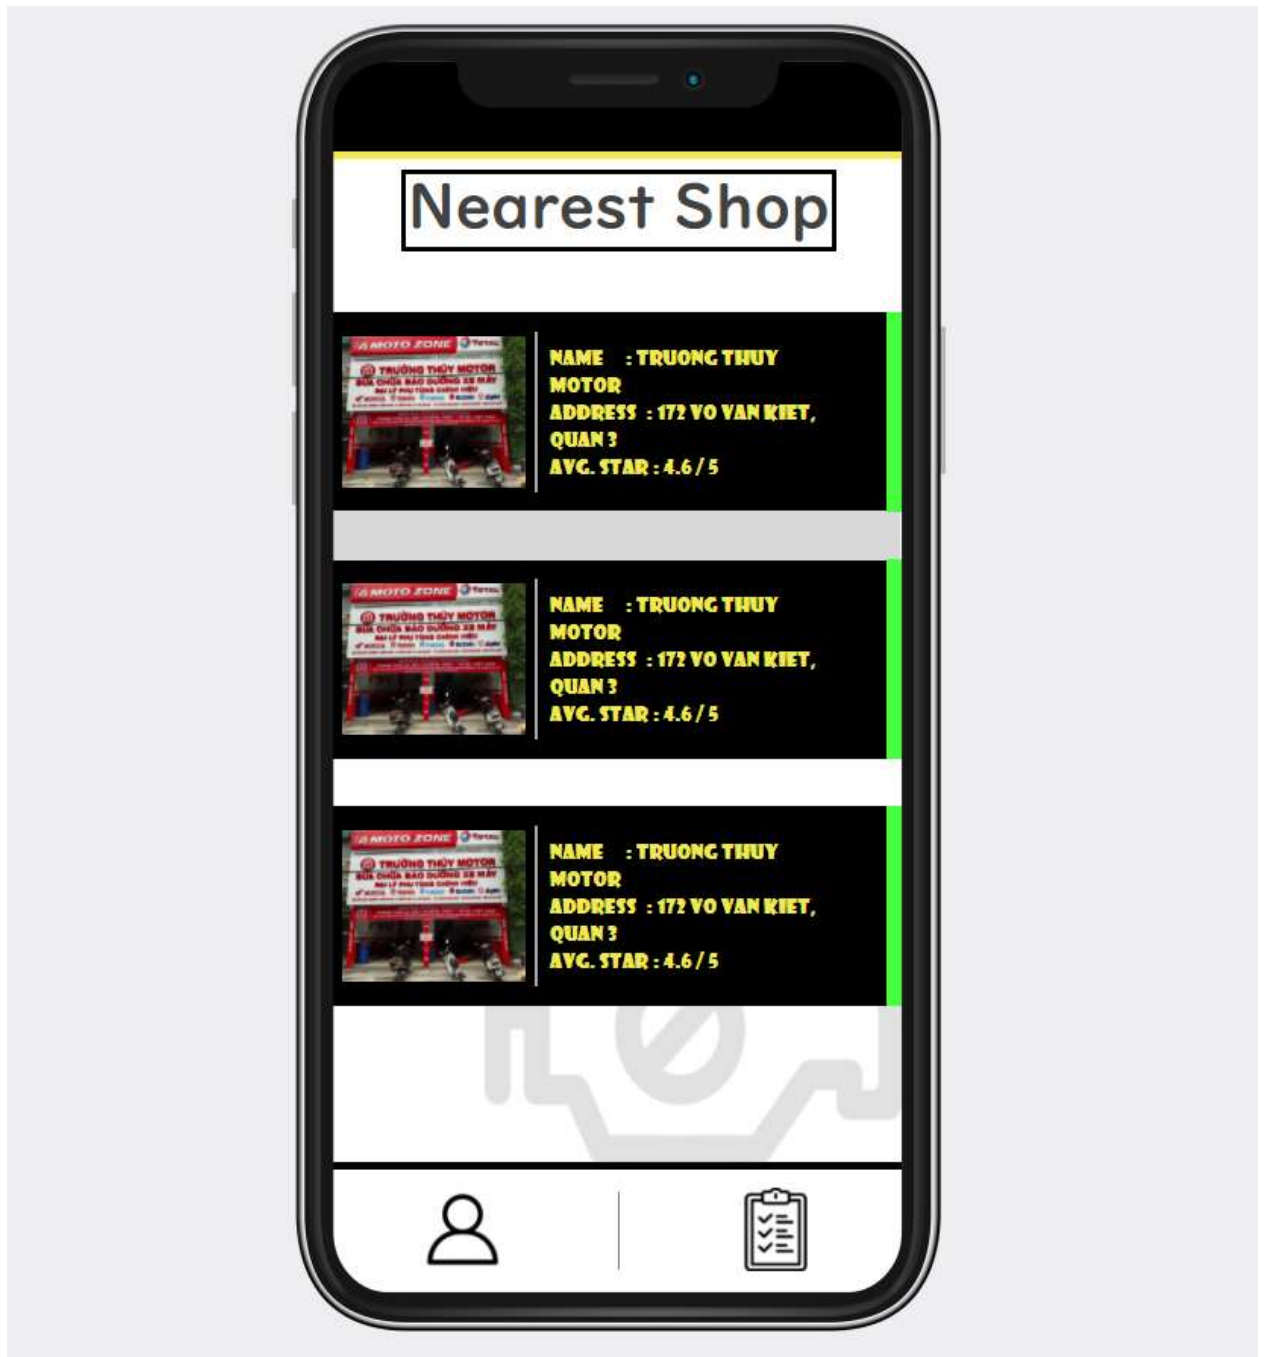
Nearest Shop

NAME : TRUONG THUY MOTOR
ADDRESS : 172 VO VAN KIET, QUAN 3
AVG. STAR : 4.6 / 5

NAME : TRUONG THUY MOTOR
ADDRESS : 172 VO VAN KIET, QUAN 3
AVG. STAR : 4.6 / 5

NAME : TRUONG THUY MOTOR
ADDRESS : 172 VO VAN KIET, QUAN 3
AVG. STAR : 4.6 / 5